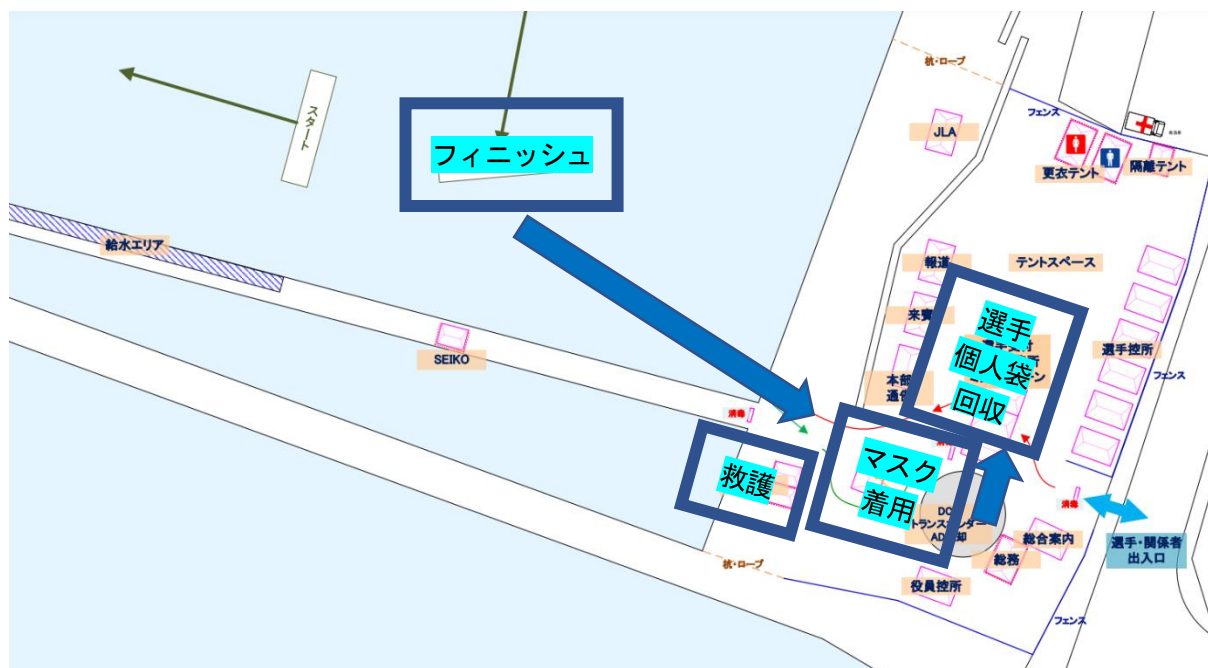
スタート

フィニッシュ

給水エリア

SEIKO

杭・ロープ

フェンス

JLA

更衣テント

隔離テント

報道

テントスペース

来賓

選手
個人袋
回収

選手控所

フェンス

本部
通信

消毒

救護

マスク
着用

DC
トランスポンダー
AD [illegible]

消毒

総合案内

総務

選手・関係者
出入口

役員控所

杭・ロープ

フェンス